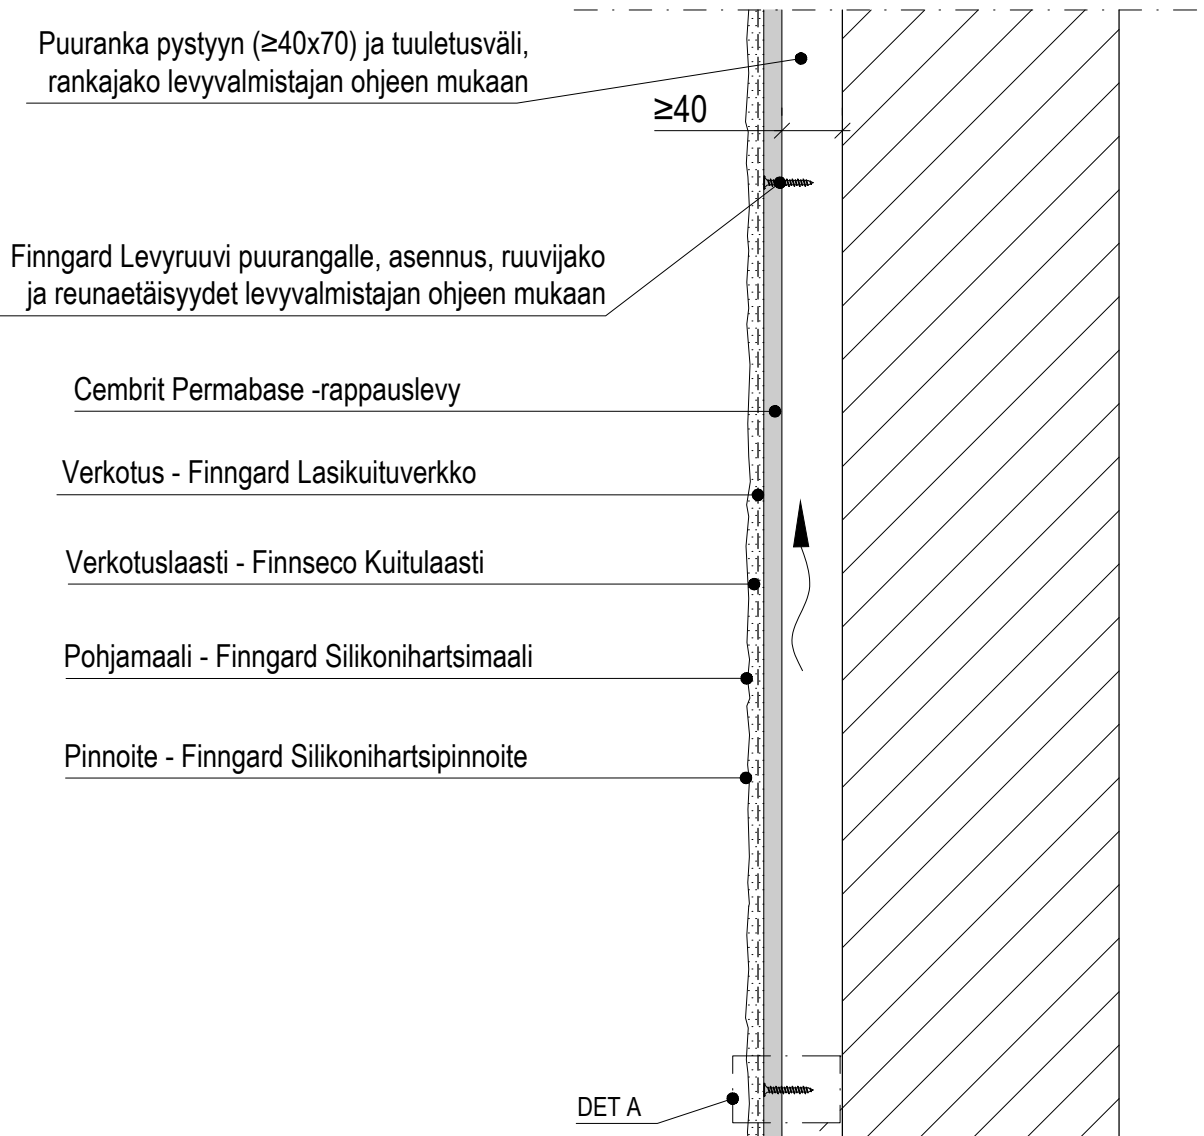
Puuranka pystyyn (≥40x70) ja tuuletusväli, rankajako levyvalmistajan ohjeen mukaan

≥40

Finngard Levyruuvi puurangalle, asennus, ruuvijako ja reunaetäisyydet levyvalmistajan ohjeen mukaan

Cembrit Permabase -rappauslevy

Verkotus - Finngard Lasikuituverkko

Verkotuslaasti - Finnseco Kuitulaasti

Pohjamaali - Finngard Silikonihartsimaali

Pinnoite - Finngard Silikonihartsipinnoite

DET A